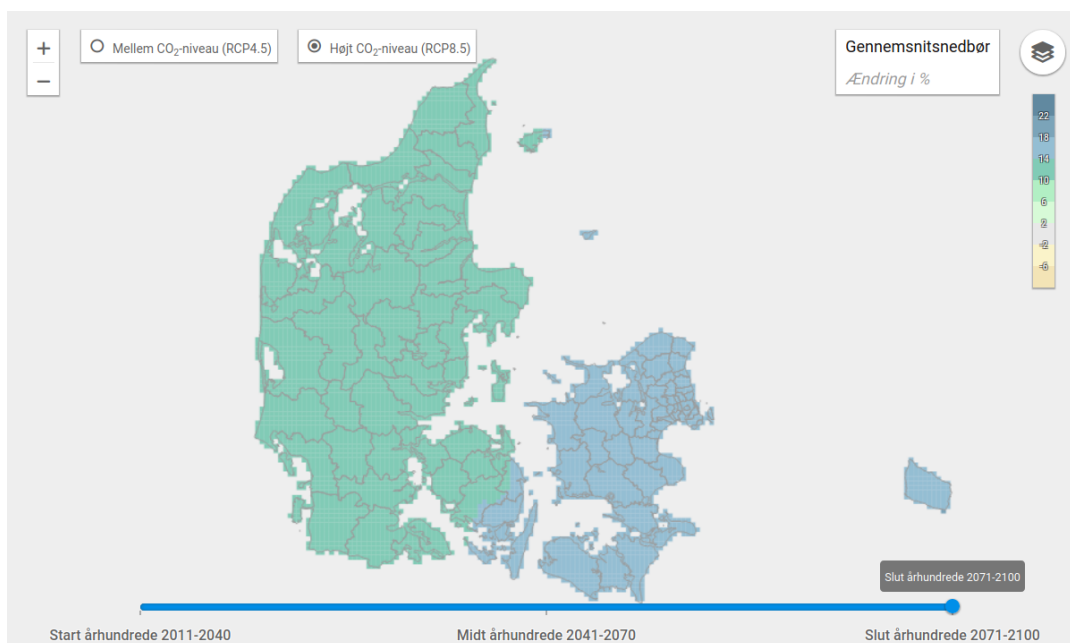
+
−
Mellem $CO_2$-niveau (RCP4.5)
Højt $CO_2$-niveau (RCP8.5)
Gennemsnitsnedbør
Ændring i %
22
18
14
10
6
2
-2
-6
Slut århundrede 2071-2100
Start århundrede 2011-2040
Midt århundrede 2041-2070
Slut århundrede 2071-2100